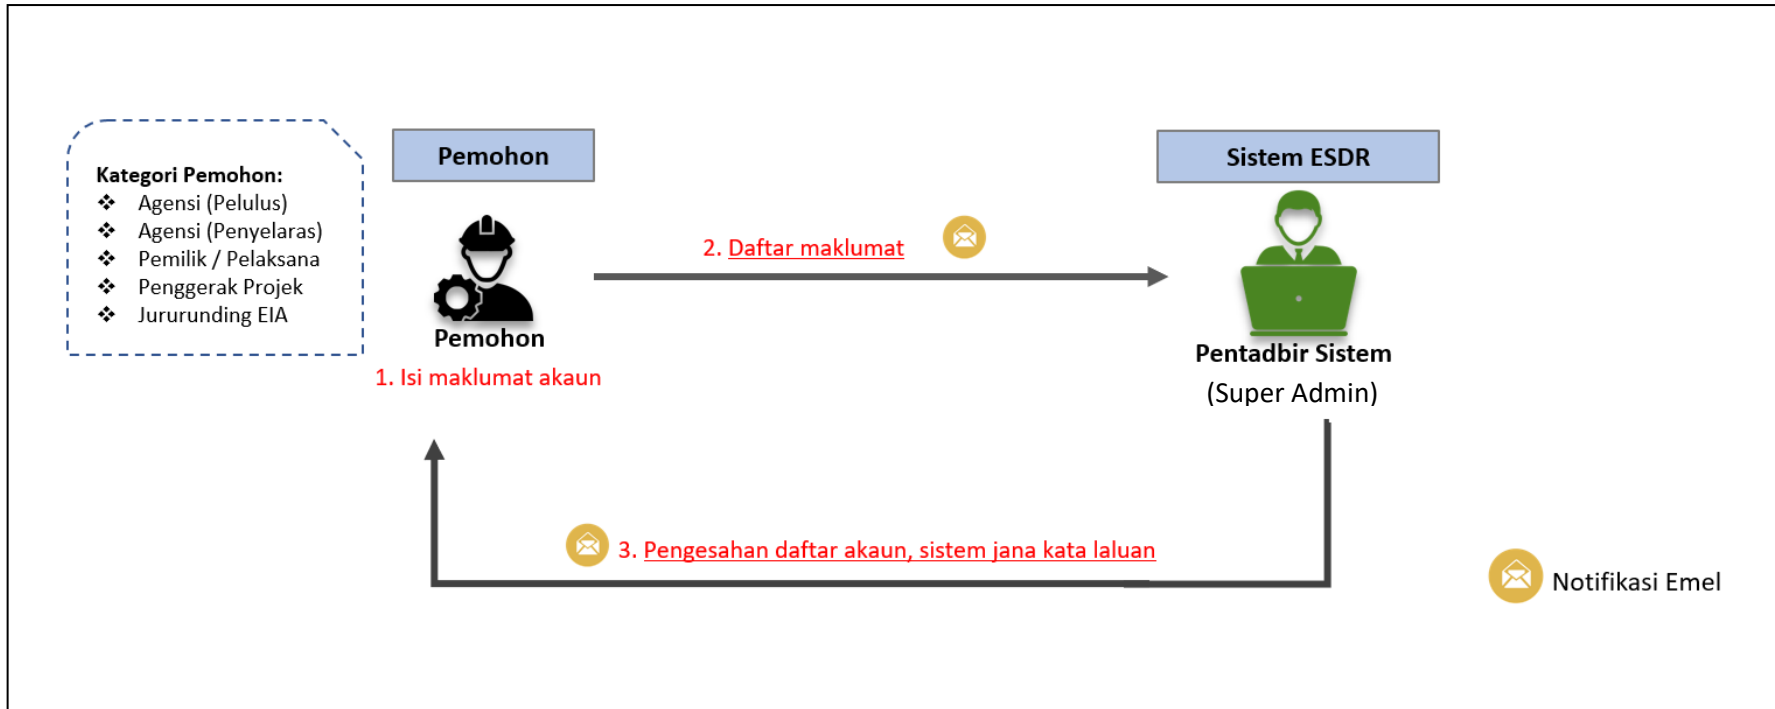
Kategori Pemohon:
❖ Agensi (Pelulus)
❖ Agensi (Penyelaras)
❖ Pemilik / Pelaksana
❖ Penggerak Projek
❖ Jururunding EIA

Pemohon

Pemohon

1. Isi maklumat akaun

2. Daftar maklumat

Sistem ESDR

Pentadbir Sistem
(Super Admin)

3. Pengesahan daftar akaun, sistem jana kata laluan

Notifikasi Emel